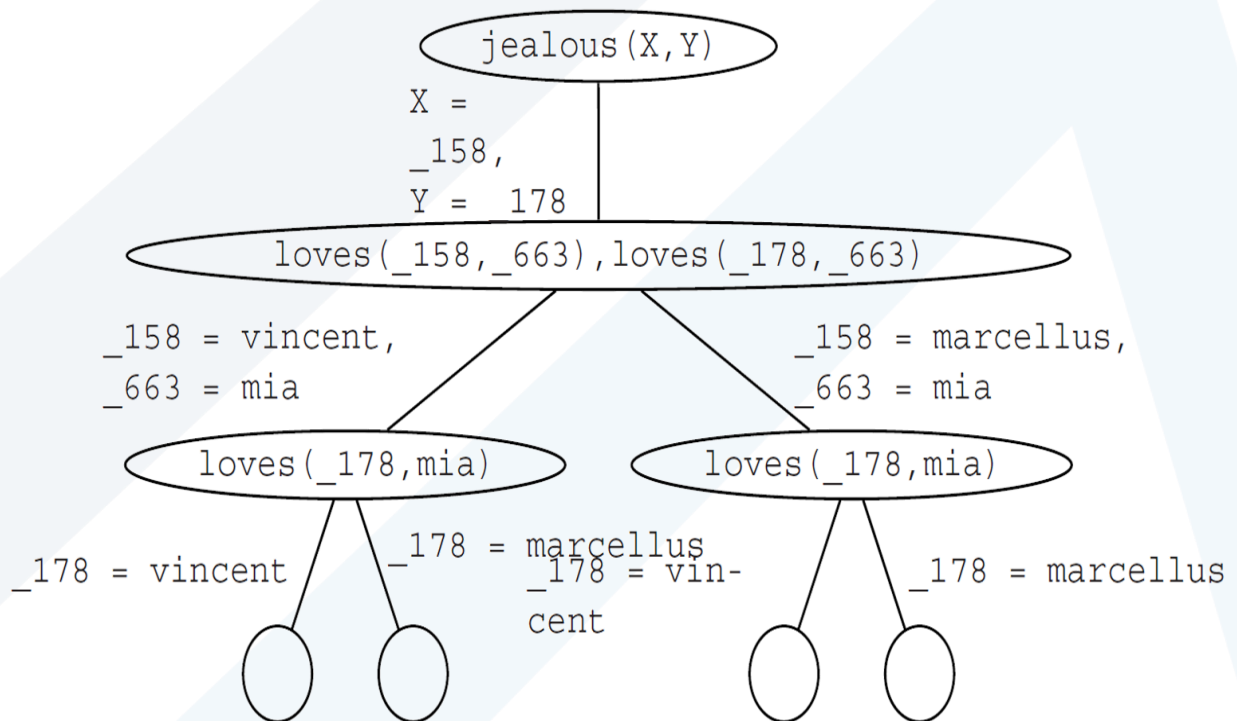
jealous(X,Y)

X = _158, Y = 178

loves(_158,_663),loves(_178,_663)

_158 = vincent, _663 = mia

_158 = marcellus, _663 = mia

loves(_178,mia)

loves(_178,mia)

_178 = vincent

_178 = marcellus

_178 = vincent

_178 = marcellus